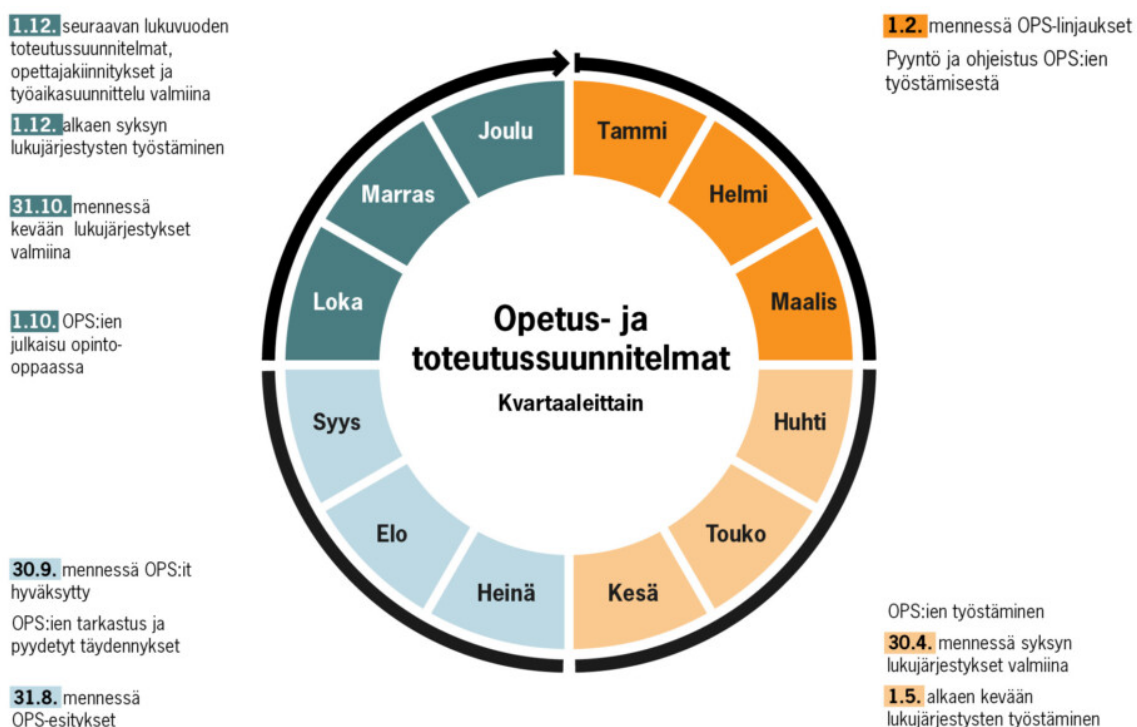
1.12. seuraavan lukuvuoden toteutussuunnitelmat, opettajakiinnitykset ja työaikasuunnittelu valmiina

1.12. alkaen syksyn lukujärjestysten työstäminen

31.10. mennessä kevään lukujärjestykset valmiina

1.10. OPS:ien julkaisu opinto-oppaassa

30.9. mennessä OPS:it hyväksytty

OPS:ien tarkastus ja pyydetyt täydennykset

31.8. mennessä OPS-esitykset

1.2. mennessä OPS-linjaukset

Pyyntö ja ohjeistus OPS:ien työstämisestä

OPS:ien työstäminen

30.4. mennessä syksyn lukujärjestykset valmiina

1.5. alkaen kevään lukujärjestysten työstäminen

Joulu
Tammi
Helmi
Maalis
Huhti
Touko
Kesä
Heinä
Elo
Syys
Loka
Marras

Opetus- ja toteutussuunnitelmat

Kvartaaleittain